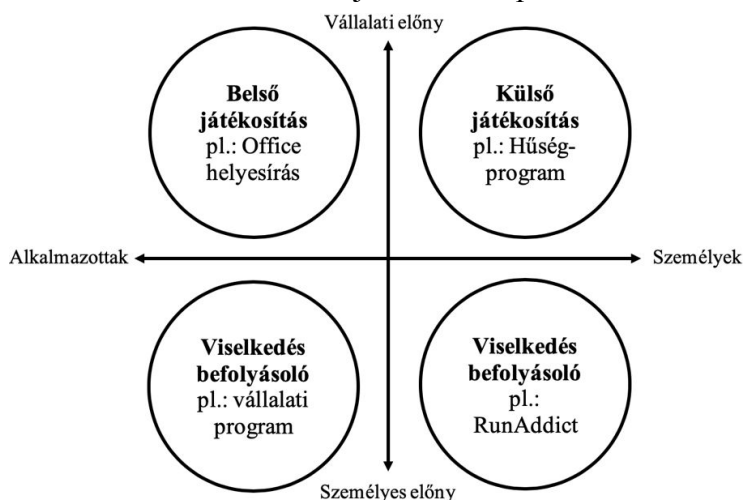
Vállalati előny

**Belső játékosítás**
pl.: Office helyesírás

**Külső játékosítás**
pl.: Hűség-program

Alkalmazottak

Személyek

**Viselkedés befolyásoló**
pl.: vállalati program

**Viselkedés befolyásoló**
pl.: RunAddict

Személyes előny